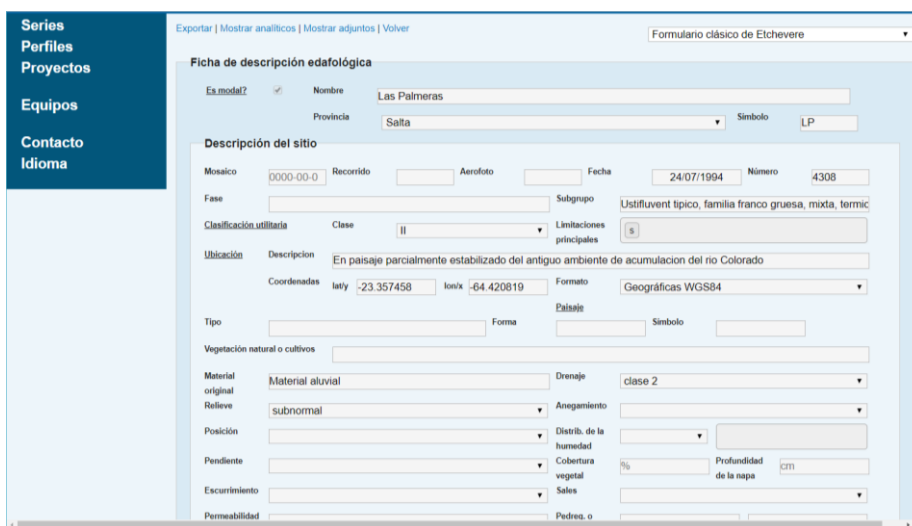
Series
Perfiles
Proyectos

Equipos

Contacto
Idioma

Exportar | Mostrar analíticos | Mostrar adjuntos | Volver

Formulario clásico de Etchevere

Ficha de descripción edafológica

Es modal? ✓ Nombre Las Palmeras

Provincia Salta Simbolo LP

Descripción del sitio

Mosaico 0000-00-0 Recorrido Aerofoto Fecha 24/07/1994 Número 4308

Fase Subgrupo Ustifluvent tipico, familia franco gruesa, mixta, termic

Clasificación utilitaria Clase II Limitaciones principales s

Ubicación Descripcion En paisaje parcialmente estabilizado del antiguo ambiente de acumulacion del rio Colorado

Coordenadas lat/y -23.357458 lon/x -64.420819 Formato Geográficas WGS84

Paisaje

Tipo Forma Simbolo

Vegetación natural o cultivos

Material original Material aluvial Drenaje clase 2

Relieve subnormal Anegamiento

Posición Distrib. de la humedad

Pendiente Cobertura vegetal % Profundidad de la napa cm

Escurrimiento Sales

Permeabilidad Pedreg. o